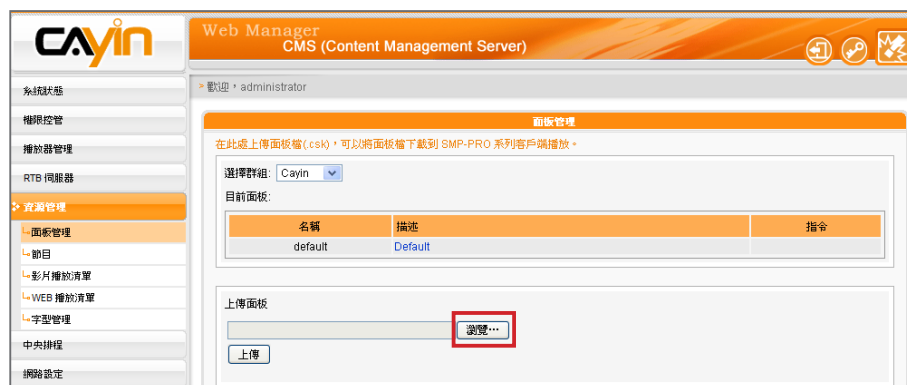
CAYIN

Web Manager
CMS (Content Management Server)

系統狀態
權限控管
播放器管理
RTB 伺服器
資源管理
面板管理
節目
影片播放清單
WEB 播放清單
字型管理
中央排程
網路設定

> 歡迎 > administrator

面板管理

在此處上傳面板檔(.csk)，可以將面板檔下載到 SMP-PRO 系列客戶端播放。

選擇群組: Cayin

目前面板:

| 名稱 | 描述 | 指令 |
|---|---|---|
| default | Default | |

上傳面板

瀏覽...

上傳